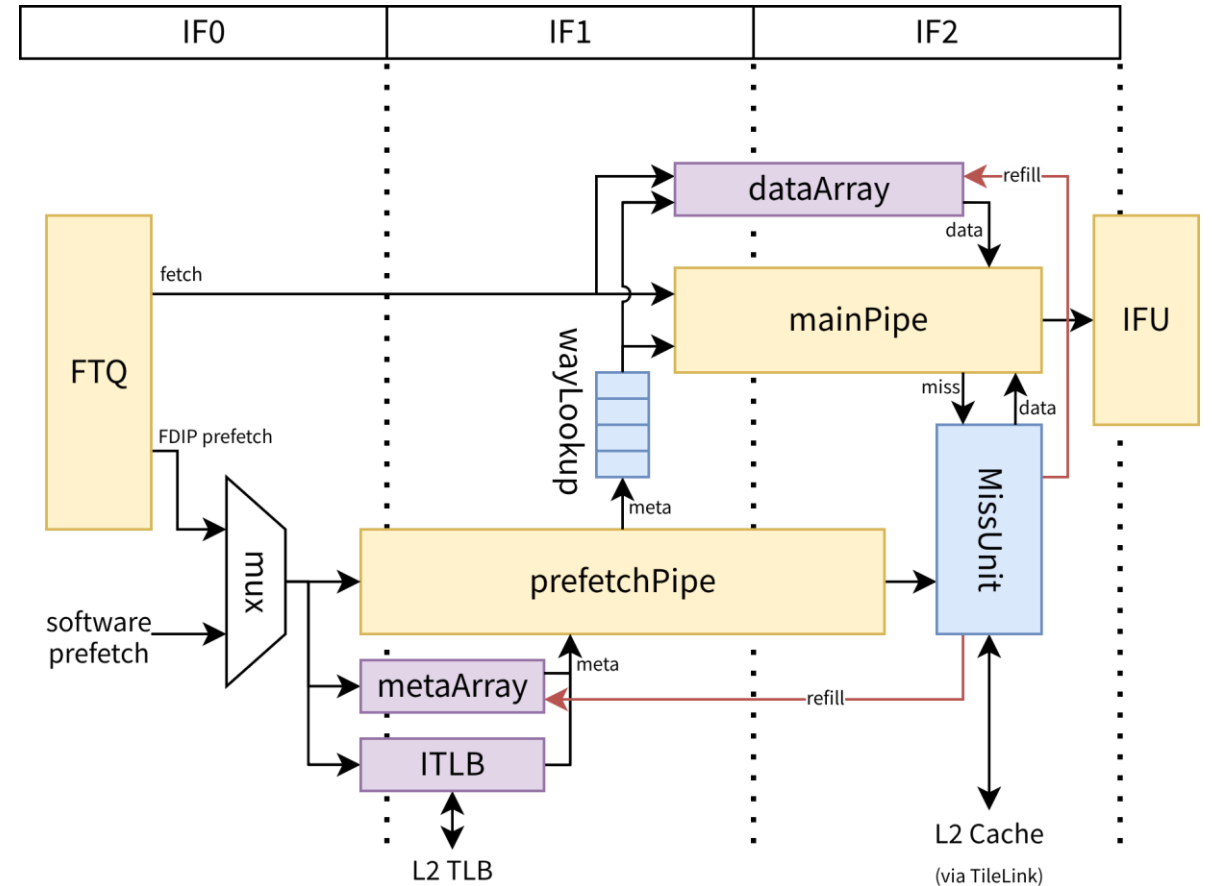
| IF0 | IF1 | IF2 |
|---|---|---|

dataArray
refill
data
fetch
mainPipe
IFU
FTQ
wayLookup
miss
data
FDIP prefetch
MissUnit
meta
mux
prefetchPipe
software prefetch
meta
metaArray
refill
ITLB
L2 TLB
L2 Cache
(via TileLink)